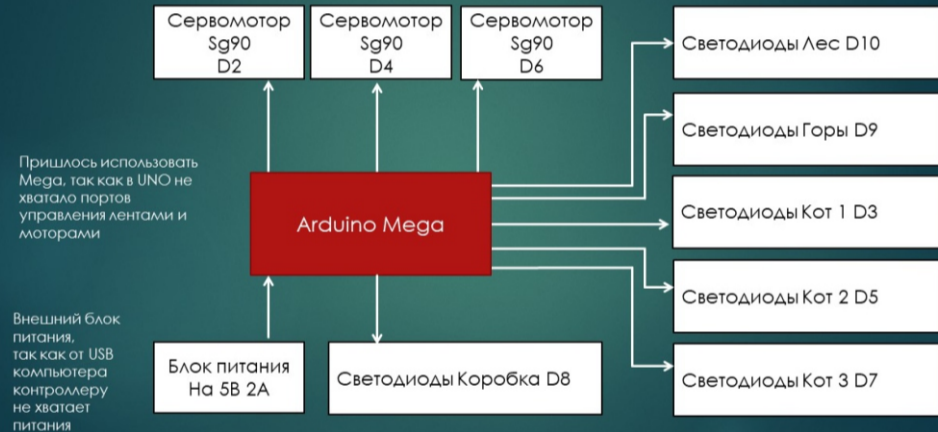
Сервомотор
Sg90
D2

Сервомотор
Sg90
D4

Сервомотор
Sg90
D6

Светодиоды Лес D10

Светодиоды Горы D9

Пришлось использовать Mega, так как в UNO не хватало портов управления лентами и моторами

Arduino Mega

Светодиоды Кот 1 D3

Светодиоды Кот 2 D5

Внешний блок питания, так как от USB компьютера контроллеру не хватает питания

Блок питания
На 5В 2А

Светодиоды Коробка D8

Светодиоды Кот 3 D7